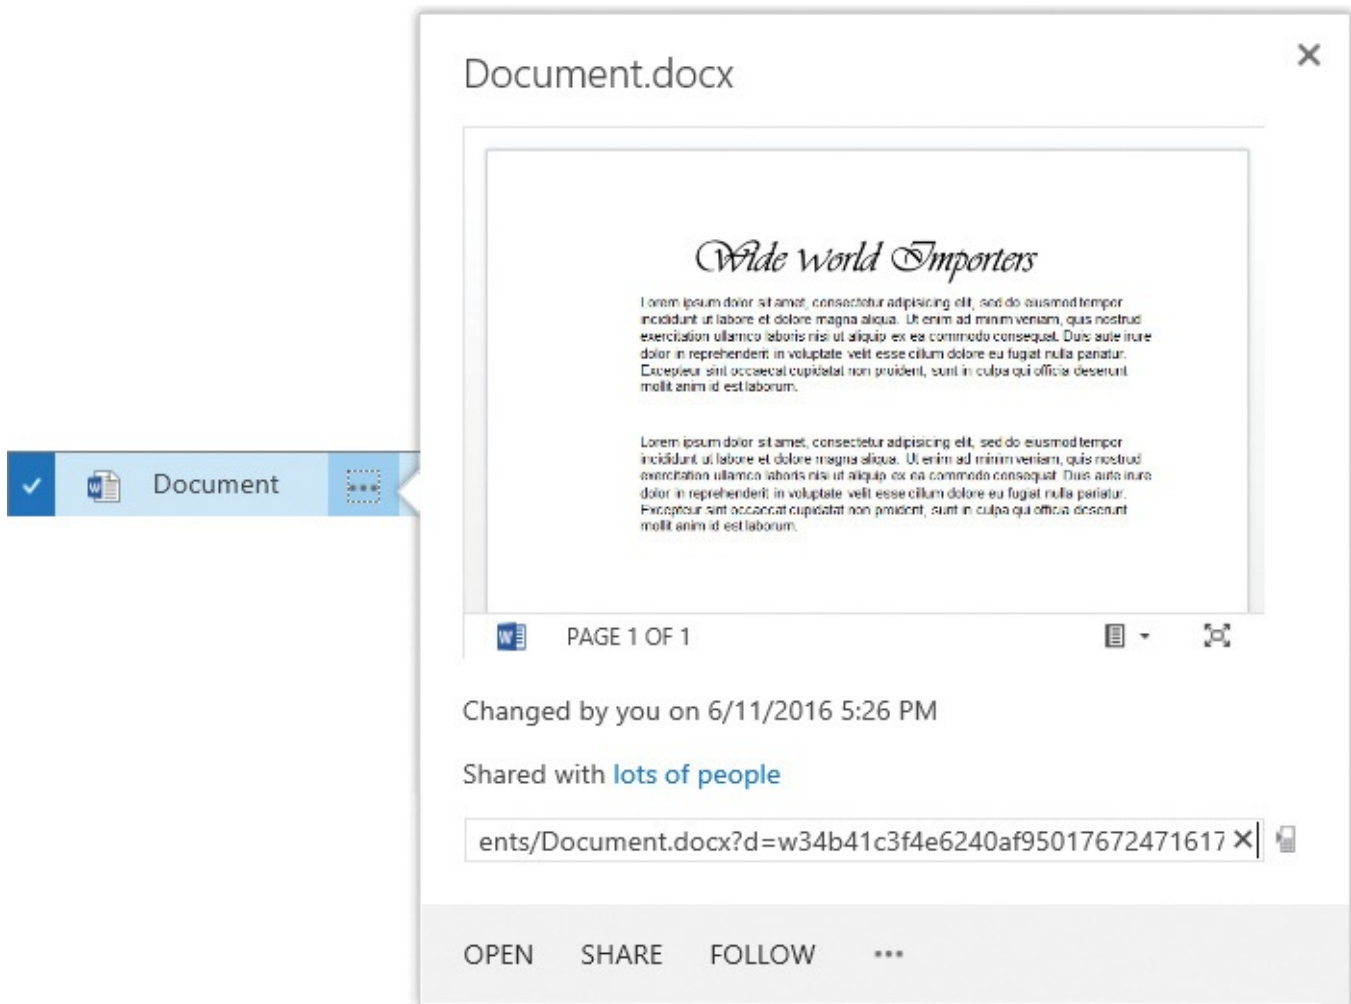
Document

Document.docx

Wide World Importers

Lorem ipsum dolor sit amet, consectetur adipisicing elit, sed do eiusmod tempor incididunt ut labore et dolore magna aliqua. Ut enim ad minim veniam, quis nostrud exercitation ullamco laboris nisi ut aliquip ex ea commodo consequat. Duis aute irure dolor in reprehenderit in voluptate velit esse cillum dolore eu fugiat nulla pariatur. Excepteur sint occaecat cupidatat non proident, sunt in culpa qui officia deserunt mollit anim id est laborum.

Lorem ipsum dolor sit amet, consectetur adipisicing elit, sed do eiusmod tempor incididunt ut labore et dolore magna aliqua. Ut enim ad minim veniam, quis nostrud exercitation ullamco laboris nisi ut aliquip ex ea commodo consequat. Duis aute irure dolor in reprehenderit in voluptate velit esse cillum dolore eu fugiat nulla pariatur. Excepteur sint occaecat cupidatat non proident, sunt in culpa qui officia deserunt mollit anim id est laborum.

PAGE 1 OF 1

Changed by you on 6/11/2016 5:26 PM

Shared with lots of people

ents/Document.docx?d=w34b41c3f4e6240af95017672471617

OPEN SHARE FOLLOW ...